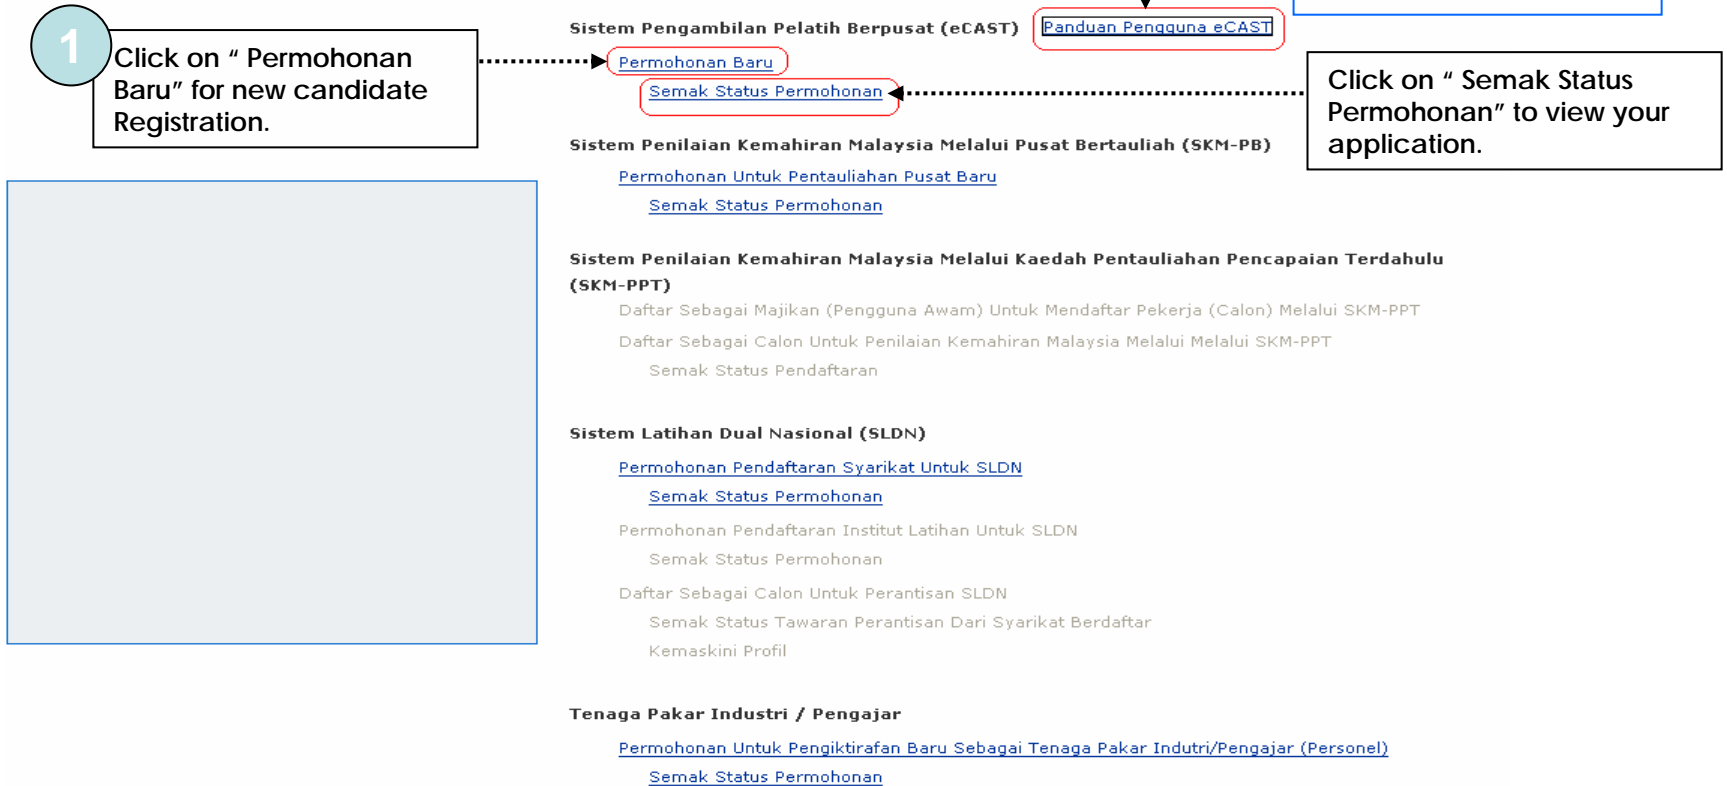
1

Click on " Permohonan Baru" for new candidate Registration.

Sistem Pengambilan Pelatih Berpusat (eCAST) Panduan Pengguna eCAST

Permohonan Baru

Semak Status Permohonan

Click on " Semak Status Permohonan" to view your application.

Sistem Penilaian Kemahiran Malaysia Melalui Pusat Bertauliah (SKM-PB)

Permohonan Untuk Pentauliahan Pusat Baru

Semak Status Permohonan

Sistem Penilaian Kemahiran Malaysia Melalui Kaedah Pentauliahan Pencapaian Terdahulu (SKM-PPT)

Daftar Sebagai Majikan (Pengguna Awam) Untuk Mendaftar Pekerja (Calon) Melalui SKM-PPT

Daftar Sebagai Calon Untuk Penilaian Kemahiran Malaysia Melalui Melalui SKM-PPT

Semak Status Pendaftaran

Sistem Latihan Dual Nasional (SLDN)

Permohonan Pendaftaran Syarikat Untuk SLDN

Semak Status Permohonan

Permohonan Pendaftaran Institut Latihan Untuk SLDN

Semak Status Permohonan

Daftar Sebagai Calon Untuk Perantisan SLDN

Semak Status Tawaran Perantisan Dari Syarikat Berdaftar

Kemaskini Profil

Tenaga Pakar Industri / Pengajar

Permohonan Untuk Pengiktirafan Baru Sebagai Tenaga Pakar Indutri/Pengajar (Personel)

Semak Status Permohonan